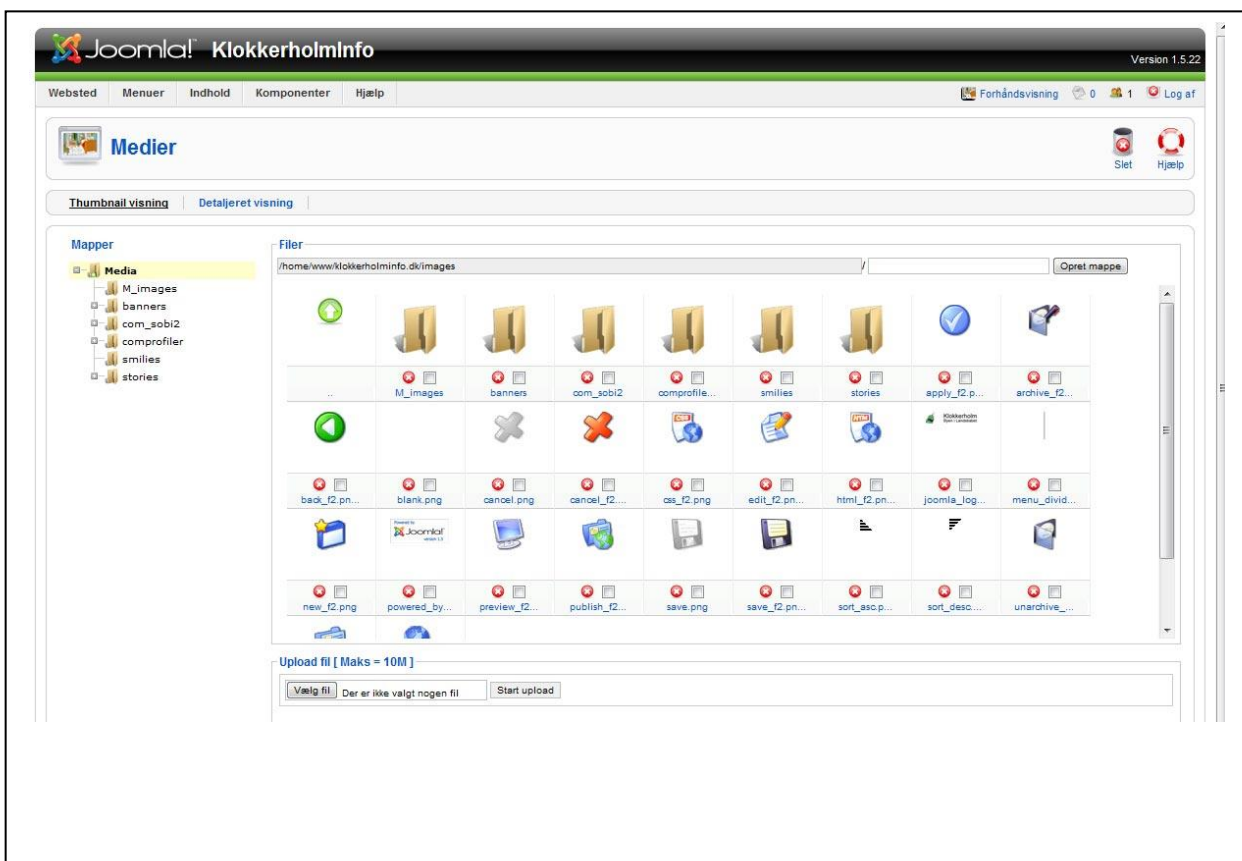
Joomla! KlokkerholmInfo

Version 1.5.22

Websted Menuer Indhold Komponenter Hjælp

Forhåndsvisning 0 1 Log af

Medier

Slet Hjælp

Thumbnail visning | Detaljeret visning

Mapper

Media
M_images
banners
com_sobi2
comprofiler
smilies
stories

Filer

/home/www/klokkerholminfo.dk/images /

Opret mappe

..

M_images banners com_sobi2 comprofile... smilies stories apply_f2.p... archive_f2...

Klokkerholm

back_f2.pn... blank.png cancel.png cancel_f2... css_f2.png edit_f2.pn... html_f2.pn... joomla_log... menu_divid...

Joomla!

new_f2.png powered_by... preview_f2... publish_f2... save.png save_f2.pn... sort_asc.p... sort_desc... unarchive_...

Upload fil [ Maks = 10M ]

Vælg fil Der er ikke valgt nogen fil Start upload